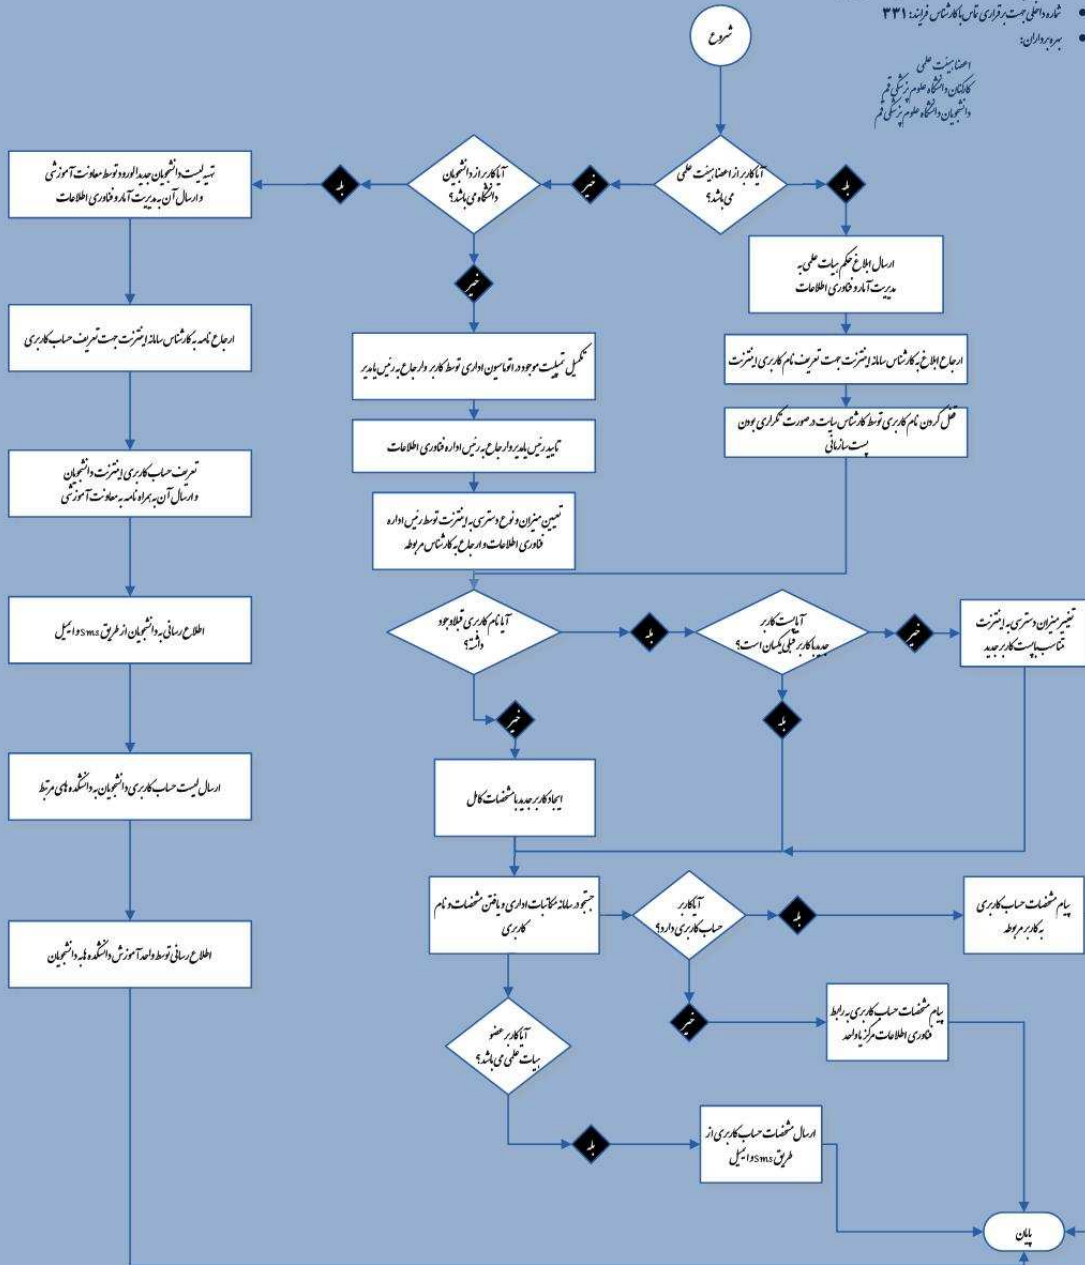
• شماره داخلی جهت برقراری تماس با کارشناس فرایند: ۲۳۱
• بهره برداران:
اعضای هیئت علمی
کارکنان دانشگاه علوم پزشکی قم
دانشجویان دانشگاه علوم پزشکی قم

شروع

آیا کاربر از اعضای هیئت علمی می باشد؟

بله

خیر

ارسال ابلاغ حکم هیات علمی به مدیریت آمار و فناوری اطلاعات

ارجاع ابلاغ به کارشناس سامانه اینترنت جهت تعریف نام کاربری اینترنت

حل کردن نام کاربری توسط کارشناس سایت در صورت تکراری بودن پست سازمانی

آیا کاربر از دانشجویان دانشگاه می باشد؟

بله

خیر

تهیه لیست دانشجویان جدیدالورود توسط معاونت آموزشی و ارسال آن به مدیریت آمار و فناوری اطلاعات

ارجاع نامه به کارشناس سامانه اینترنت جهت تعریف حساب کاربری

تعریف حساب کاربری اینترنت دانشجویان و ارسال آن به همراه نامه به معاونت آموزشی

اطلاع رسانی به دانشجویان از طریق sms و ایمیل

ارسال لیست حساب کاربری دانشجویان به دانشکده های مرتبط

اطلاع رسانی توسط واحد آموزش دانشکده به دانشجویان

تکمیل لیست موجود در اتوماسیون اداری توسط کاربر و ارجاع به رئیس یا مدیر

تایید رئیس یا مدیر و ارجاع به رئیس اداره فناوری اطلاعات

تعیین میزان و نوع دسترسی به اینترنت توسط رئیس اداره فناوری اطلاعات و ارجاع به کارشناس مربوط

آیا نام کاربری قبلا وجود داشته؟

بله

آیا پست کاربر جدید با کاربر قبلی یکسان است؟

خیر

تغییر میزان دسترسی به اینترنت متناسب با پست کاربر جدید

بله

خیر

ایجاد کاربر جدید با مشخصات کامل

جستجو در سامانه مکاتبات اداری و یافتن مشخصات و نام کاربری

آیا کاربر حساب کاربری دارد؟

بله

پیام مشخصات حساب کاربری به کاربر مربوطه

خیر

پیام مشخصات حساب کاربری به رابط فناوری اطلاعات مرکز یا واحد

آیا کاربر عضو هیات علمی می باشد؟

بله

ارسال مشخصات حساب کاربری از طریق sms و ایمیل

پایان